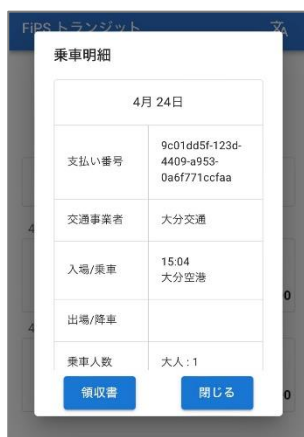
FiPS トランジット

乗車明細

4月 24日

| | |
|---|---|
| 支払い番号 | 9c01dd5f-123d-4409-a953-0a6f771ccfaa |
| 交通事業者 | 大分交通 |
| 入場/乗車 | 15:04 大分空港 |
| 出場/降車 | |
| 乗車人数 | 大人 : 1 |

領収書

閉じる